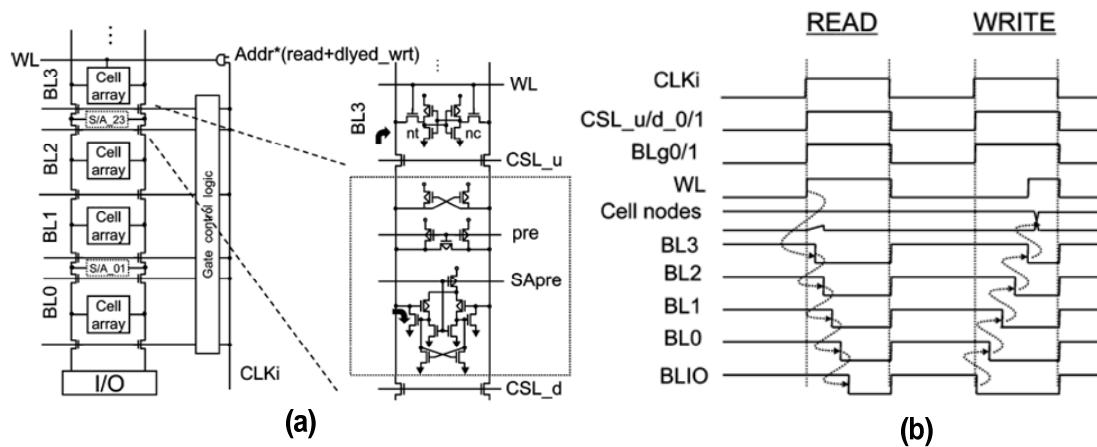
WL
Addr*(read+dlyed_wrt)
BL3
Cell array
S/A_23
BL2
Cell array
BL1
Cell array
S/A_01
BL0
Cell array
I/O
Gate control logic
CLKi
BL3
WL
nt
nc
CSL_u
pre
SApre
CSL_d
(a)

READ
WRITE
CLKi
CSL_u/d_0/1
BLg0/1
WL
Cell nodes
BL3
BL2
BL1
BL0
BLIO
(b)